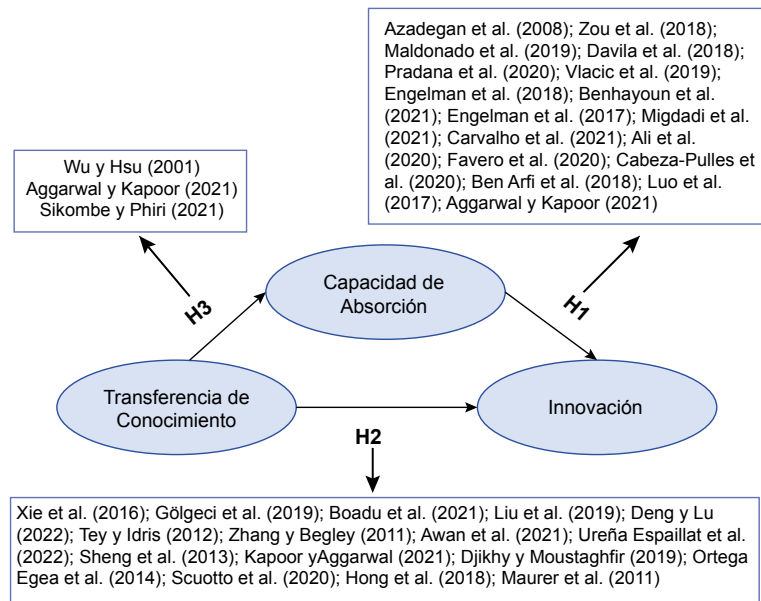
Azadegan et al. (2008); Zou et al. (2018); Maldonado et al. (2019); Davila et al. (2018); Pradana et al. (2020); Vlacic et al. (2019); Engelman et al. (2018); Benhayoun et al. (2021); Engelman et al. (2017); Migdadi et al. (2021); Carvalho et al. (2021); Ali et al. (2020); Favero et al. (2020); Cabeza-Pulles et al. (2020); Ben Arfi et al. (2018); Luo et al. (2017); Aggarwal y Kapoor (2021)

Wu y Hsu (2001)
Aggarwal y Kapoor (2021)
Sikombe y Phiri (2021)

H3

Capacidad de Absorción

H1

Transferencia de Conocimiento

Innovación

H2

Xie et al. (2016); Gölgeci et al. (2019); Boadu et al. (2021); Liu et al. (2019); Deng y Lu (2022); Tey y Idris (2012); Zhang y Begley (2011); Awan et al. (2021); Ureña Espaillat et al. (2022); Sheng et al. (2013); Kapoor yAggarwal (2021); Djikhy y Moustaghfir (2019); Ortega Egea et al. (2014); Scuotto et al. (2020); Hong et al. (2018); Maurer et al. (2011)